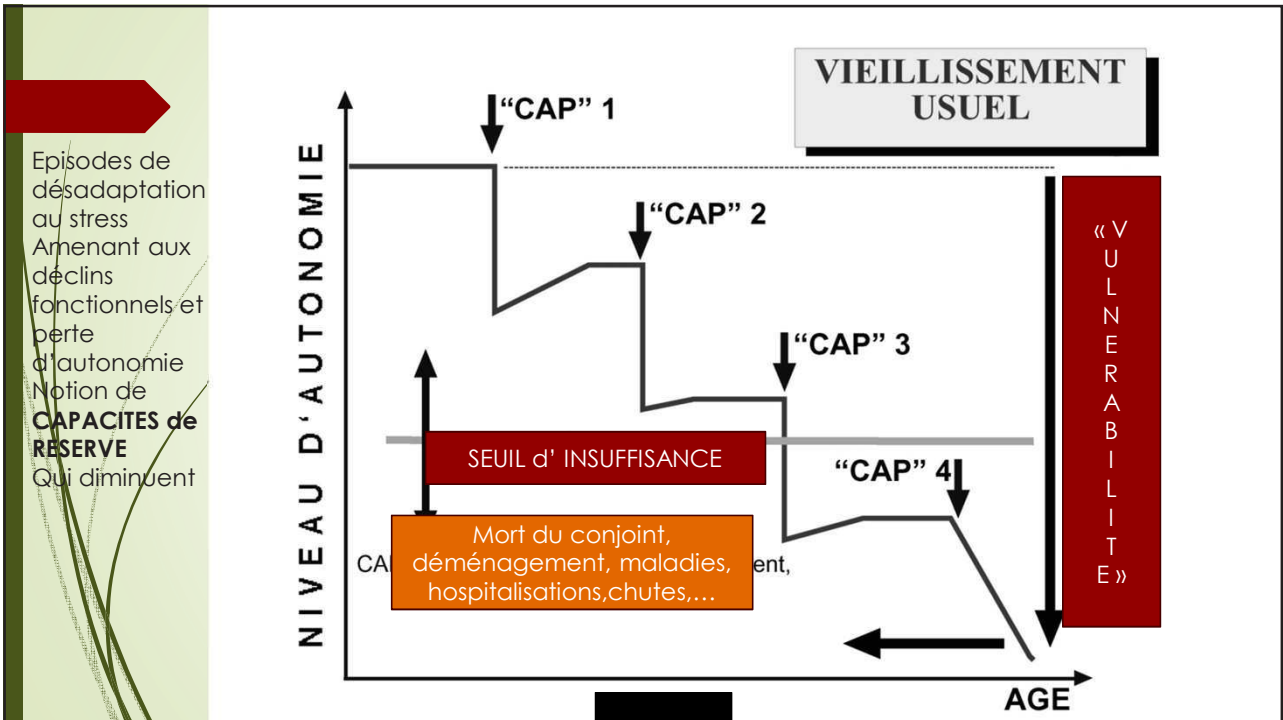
Episodes de désadaptation au stress Amenant aux declins fonctionnels et perte d'autonomie Notion de **CAPACITES de RESERVE** Qui diminuent

VIEILLISSEMENT USUEL

NIVEAU D'AUTONOMIE

"CAP" 1

"CAP" 2

"CAP" 3

"CAP" 4

SEUIL d' INSUFFISANCE

CA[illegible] ent,

Mort du conjoint, déménagement, maladies, hospitalisations,chutes,…

« VULNERABILITE »

AGE